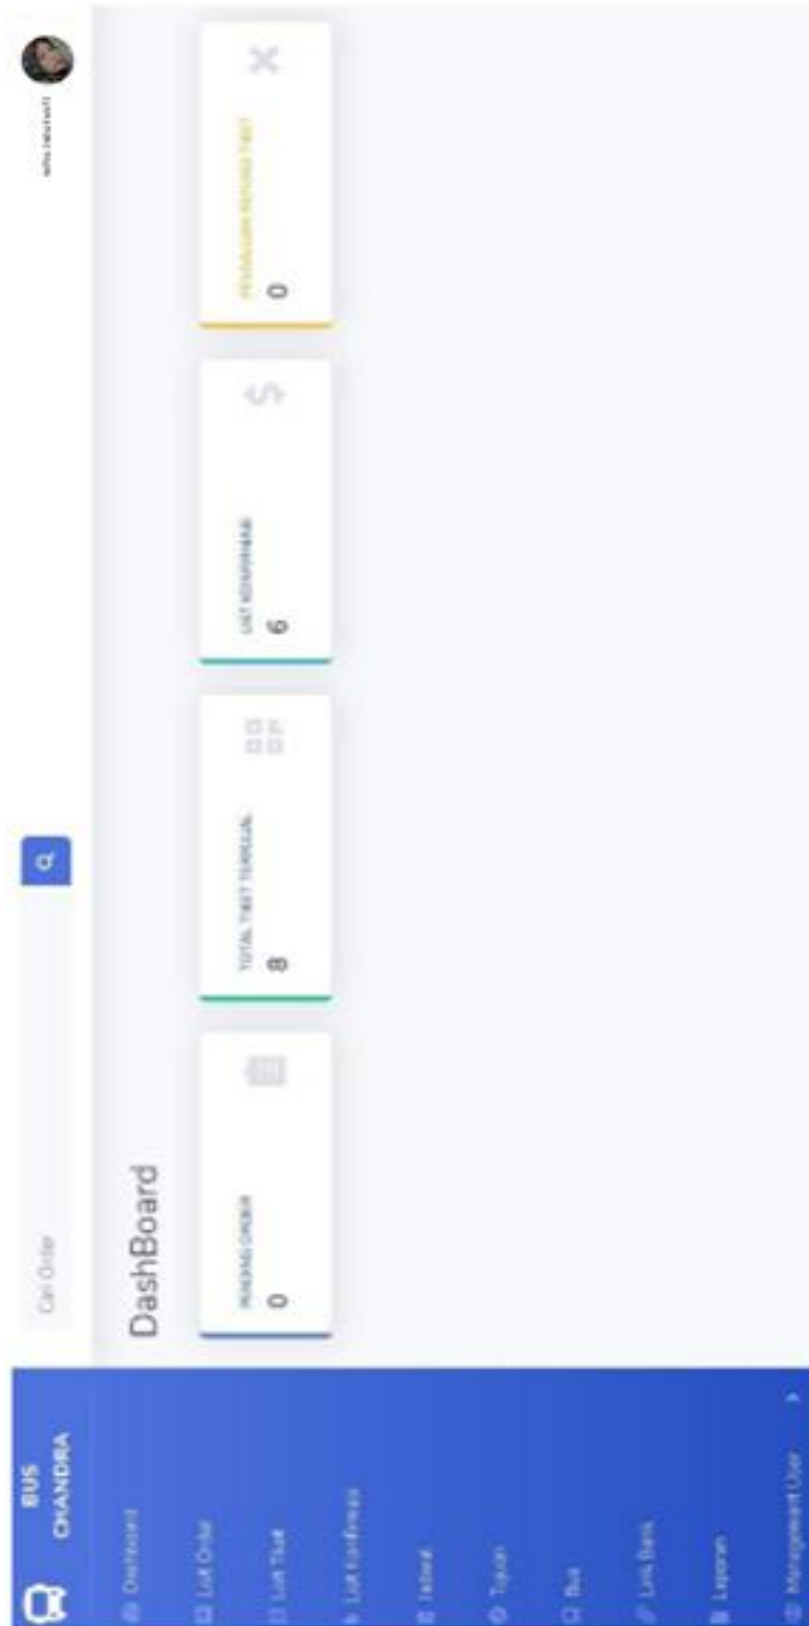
BUS CHANDRA

Dashboard

List Order

List Tiket

List Konfirmasi

Jadwal

Tujuan

Bus

Lihat Bus

Laporan

Management User

Cari Order

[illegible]

DashBoard

PENDING ORDER

0

TOTAL TIKET TERJUAL

8

LIST KONFIRMASI

6

PERMINTAAN REFUND TIKET

0